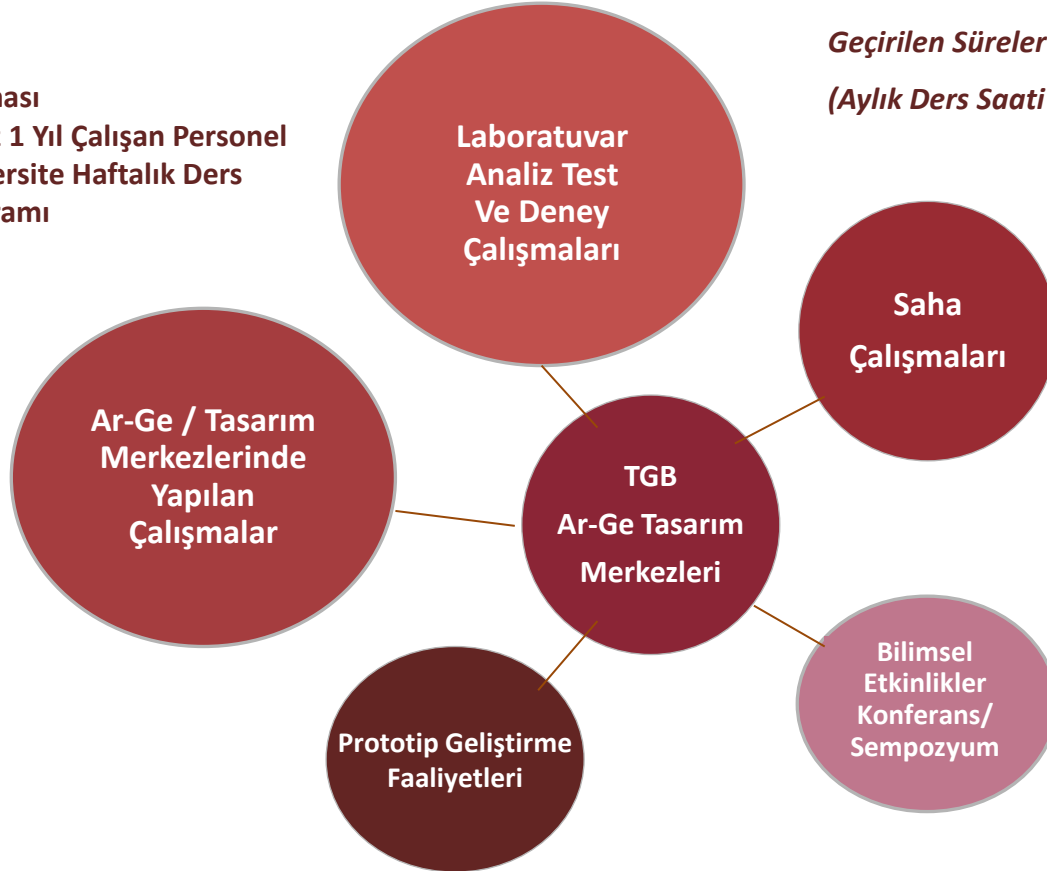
nası
1 Yıl Çalışan Personel
ersite Haftalık Ders
amı

Geçirilen Süreler
(Aylık Ders Saati

Laboratuvar Analiz Test Ve Deney Çalışmaları

Saha Çalışmaları

Ar-Ge / Tasarım Merkezlerinde Yapılan Çalışmalar

TGB
Ar-Ge Tasarım
Merkezleri

Bilimsel Etkinlikler Konferans/ Sempozyum

Prototip Geliştirme Faaliyetleri